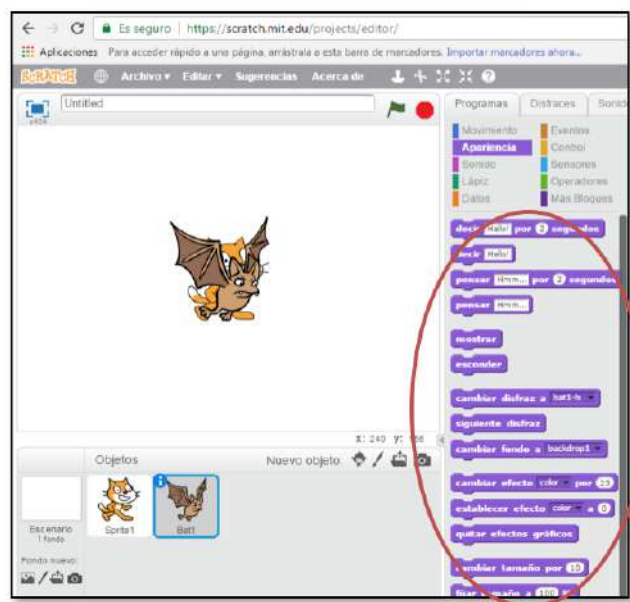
Es seguro | https://scratch.mit.edu/projects/editor/

Aplicaciones Para acceder rápido a una página, arrástrala a esta barra de marcadores. Importar marcadores ahora...

SCRATCH Archivo ▾ Editar ▾ Sugerencias Acerca de

Untitled

v464

x: 240 y: 166

Objetos Nuevo objeto:

Escenario
1 fondo

Fondo nuevo:

Sprite1 Bat1

Programas Disfraces Sonid

Movimiento Eventos
Apariencia Control
Sonido Sensores
Lápiz Operadores
Datos Más Bloques

decir Hello! por 2 segundos
decir Hello!
pensar Hmm... por 2 segundos
pensar Hmm...
mostrar
esconder
cambiar disfraz a bat1-b
siguiente disfraz
cambiar fondo a backdrop1
cambiar efecto color por 25
establecer efecto color a 0
quitar efectos gráficos
cambiar tamaño por 10
fijar tamaño a 100